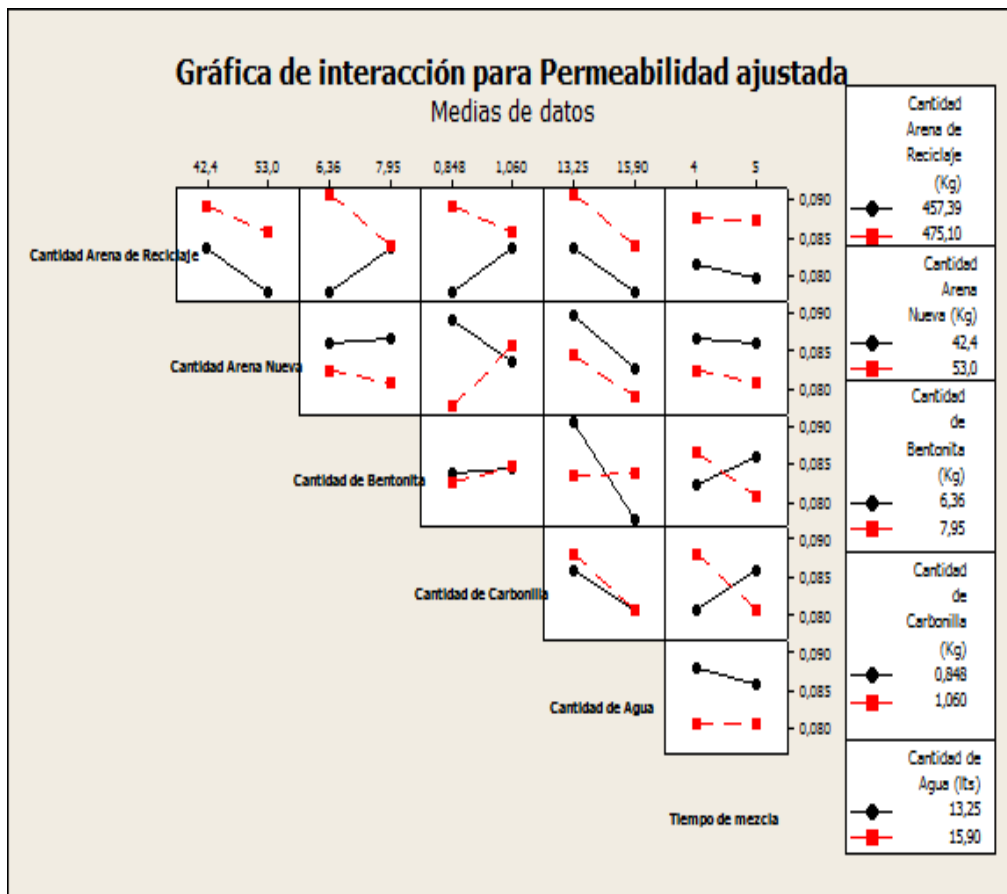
Gráfica de interacción para Permeabilidad ajustada
Medias de datos

42,4 53,0 6,36 7,95 0,848 1,060 13,25 15,90 4 5

0,090
0,085
0,080

Cantidad Arena de Reciclaje

Cantidad Arena Nueva

Cantidad de Bentonita

Cantidad de Carbonilla

Cantidad de Agua

Tiempo de mezcla

Cantidad Arena de Reciclaje (Kg)
457,39
475,10

Cantidad Arena Nueva (Kg)
42,4
53,0

Cantidad de Bentonita (Kg)
6,36
7,95

Cantidad de Carbonilla (Kg)
0,848
1,060

Cantidad de Agua (lts)
13,25
15,90